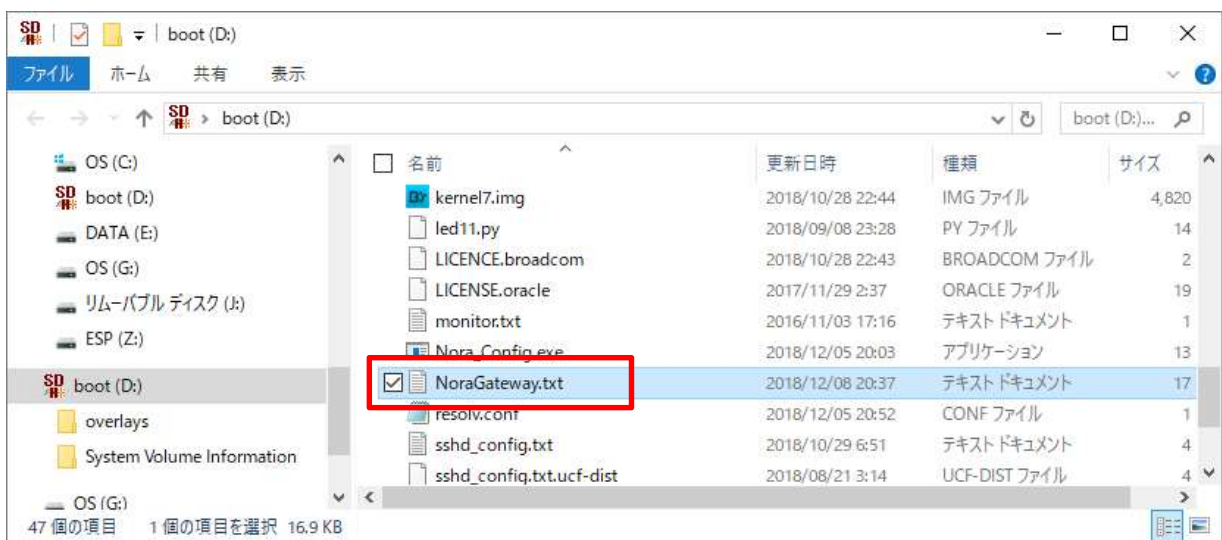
boot (D:)

ファイル ホーム 共有 表示

boot (D:)

boot (D:)...

OS (C:)
boot (D:)
DATA (E:)
OS (G:)
リムーバブル ディスク (J:)
ESP (Z:)
boot (D:)
overlays
System Volume Information
OS (G:)

| 名前 | 更新日時 | 種類 | サイズ |
|---|---|---|---|
| kernel7.img | 2018/10/28 22:44 | IMG ファイル | 4,820 |
| led11.py | 2018/09/08 23:28 | PY ファイル | 14 |
| LICENCE.broadcom | 2018/10/28 22:43 | BROADCOM ファイル | 2 |
| LICENSE.oracle | 2017/11/29 2:37 | ORACLE ファイル | 19 |
| monitor.txt | 2016/11/03 17:16 | テキスト ドキュメント | 1 |
| Nora_Config.exe | 2018/12/05 20:03 | アプリケーション | 13 |
| NoraGateway.txt | 2018/12/08 20:37 | テキスト ドキュメント | 17 |
| resolv.conf | 2018/12/05 20:52 | CONF ファイル | 1 |
| sshd_config.txt | 2018/10/29 6:51 | テキスト ドキュメント | 4 |
| sshd_config.txt.ucf-dist | 2018/08/21 3:14 | UCF-DIST ファイル | 4 |

47 個の項目 1 個の項目を選択 16.9 KB